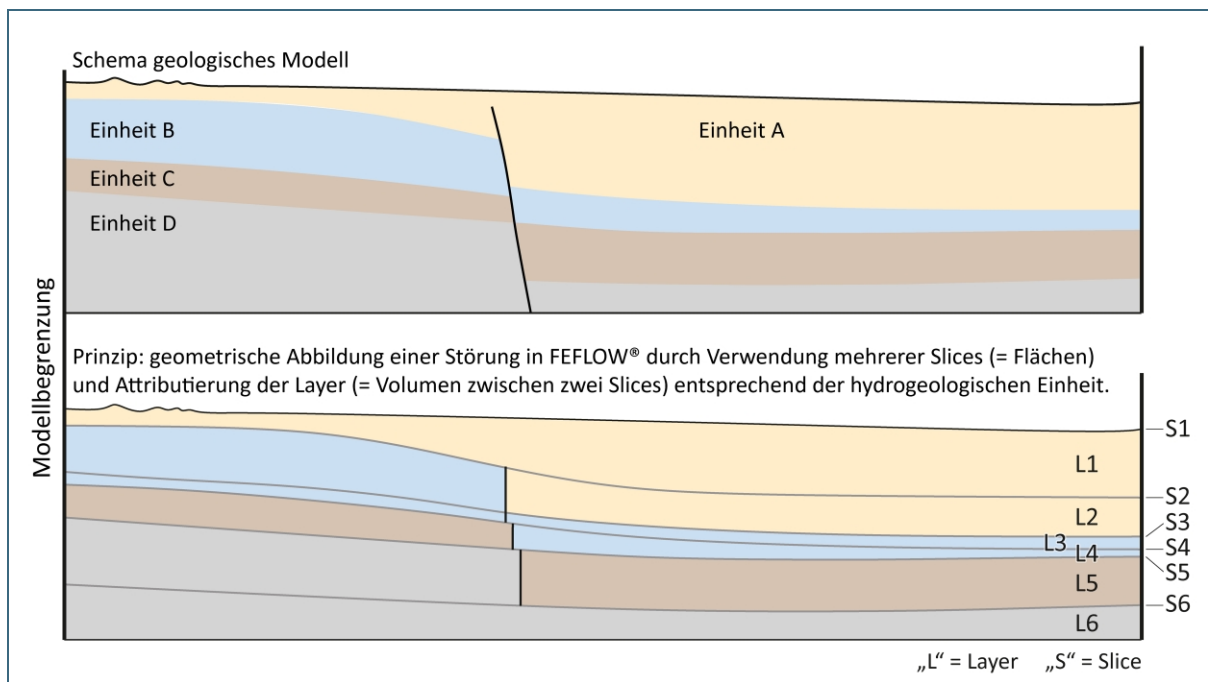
Schema geologisches Modell

Einheit B

Einheit A

Einheit C

Einheit D

Modellbegrenzung

Prinzip: geometrische Abbildung einer Störung in FEFLOW® durch Verwendung mehrerer Slices (= Flächen) und Attributierung der Layer (= Volumen zwischen zwei Slices) entsprechend der hydrogeologischen Einheit.

S1
L1
S2
L2
S3
L3
L4
S4
S5
L5
S6
L6

„L“ = Layer „S“ = Slice